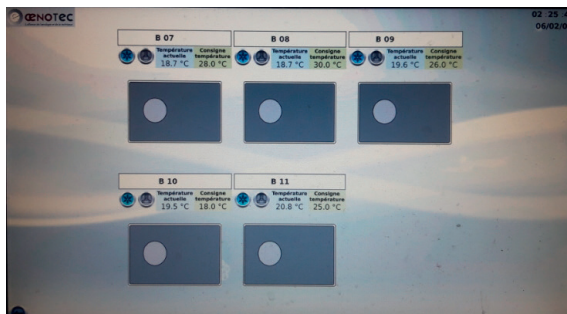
ŒNOTEC

02 25
06/02/0

B 07
Température actuelle 18.7 °C
Consigne température 28.0 °C

B 08
Température actuelle 18.7 °C
Consigne température 30.0 °C

B 09
Température actuelle 19.6 °C
Consigne température 26.0 °C

B 10
Température actuelle 19.5 °C
Consigne température 18.0 °C

B 11
Température actuelle 20.8 °C
Consigne température 25.0 °C